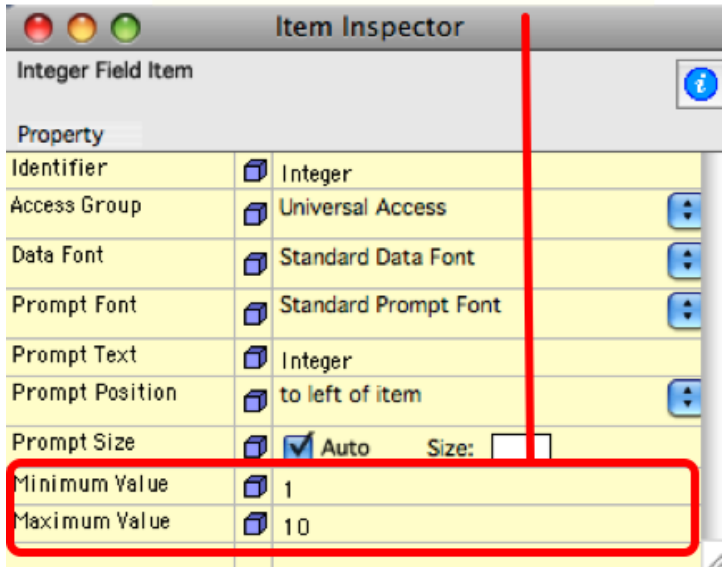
Item Inspector

Integer Field Item

Property

| Property | Value |
|---|---|
| Identifier | Integer |
| Access Group | Universal Access |
| Data Font | Standard Data Font |
| Prompt Font | Standard Prompt Font |
| Prompt Text | Integer |
| Prompt Position | to left of item |
| Prompt Size | Auto Size: |
| Minimum Value | 1 |
| Maximum Value | 10 |